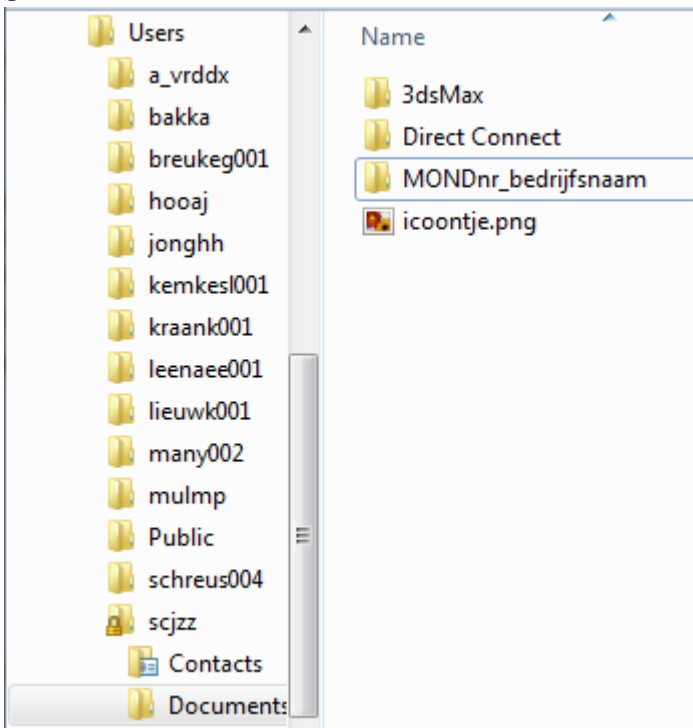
Users
a_vrddx
bakka
breukeg001
hooaj
jonghh
kemkesl001
kraank001
leenaee001
lieuwk001
many002
mulmp
Public
schreus004
scjzz
Contacts
Documents

Name
3dsMax
Direct Connect
MONDnr_bedrijfsnaam
icoontje.png